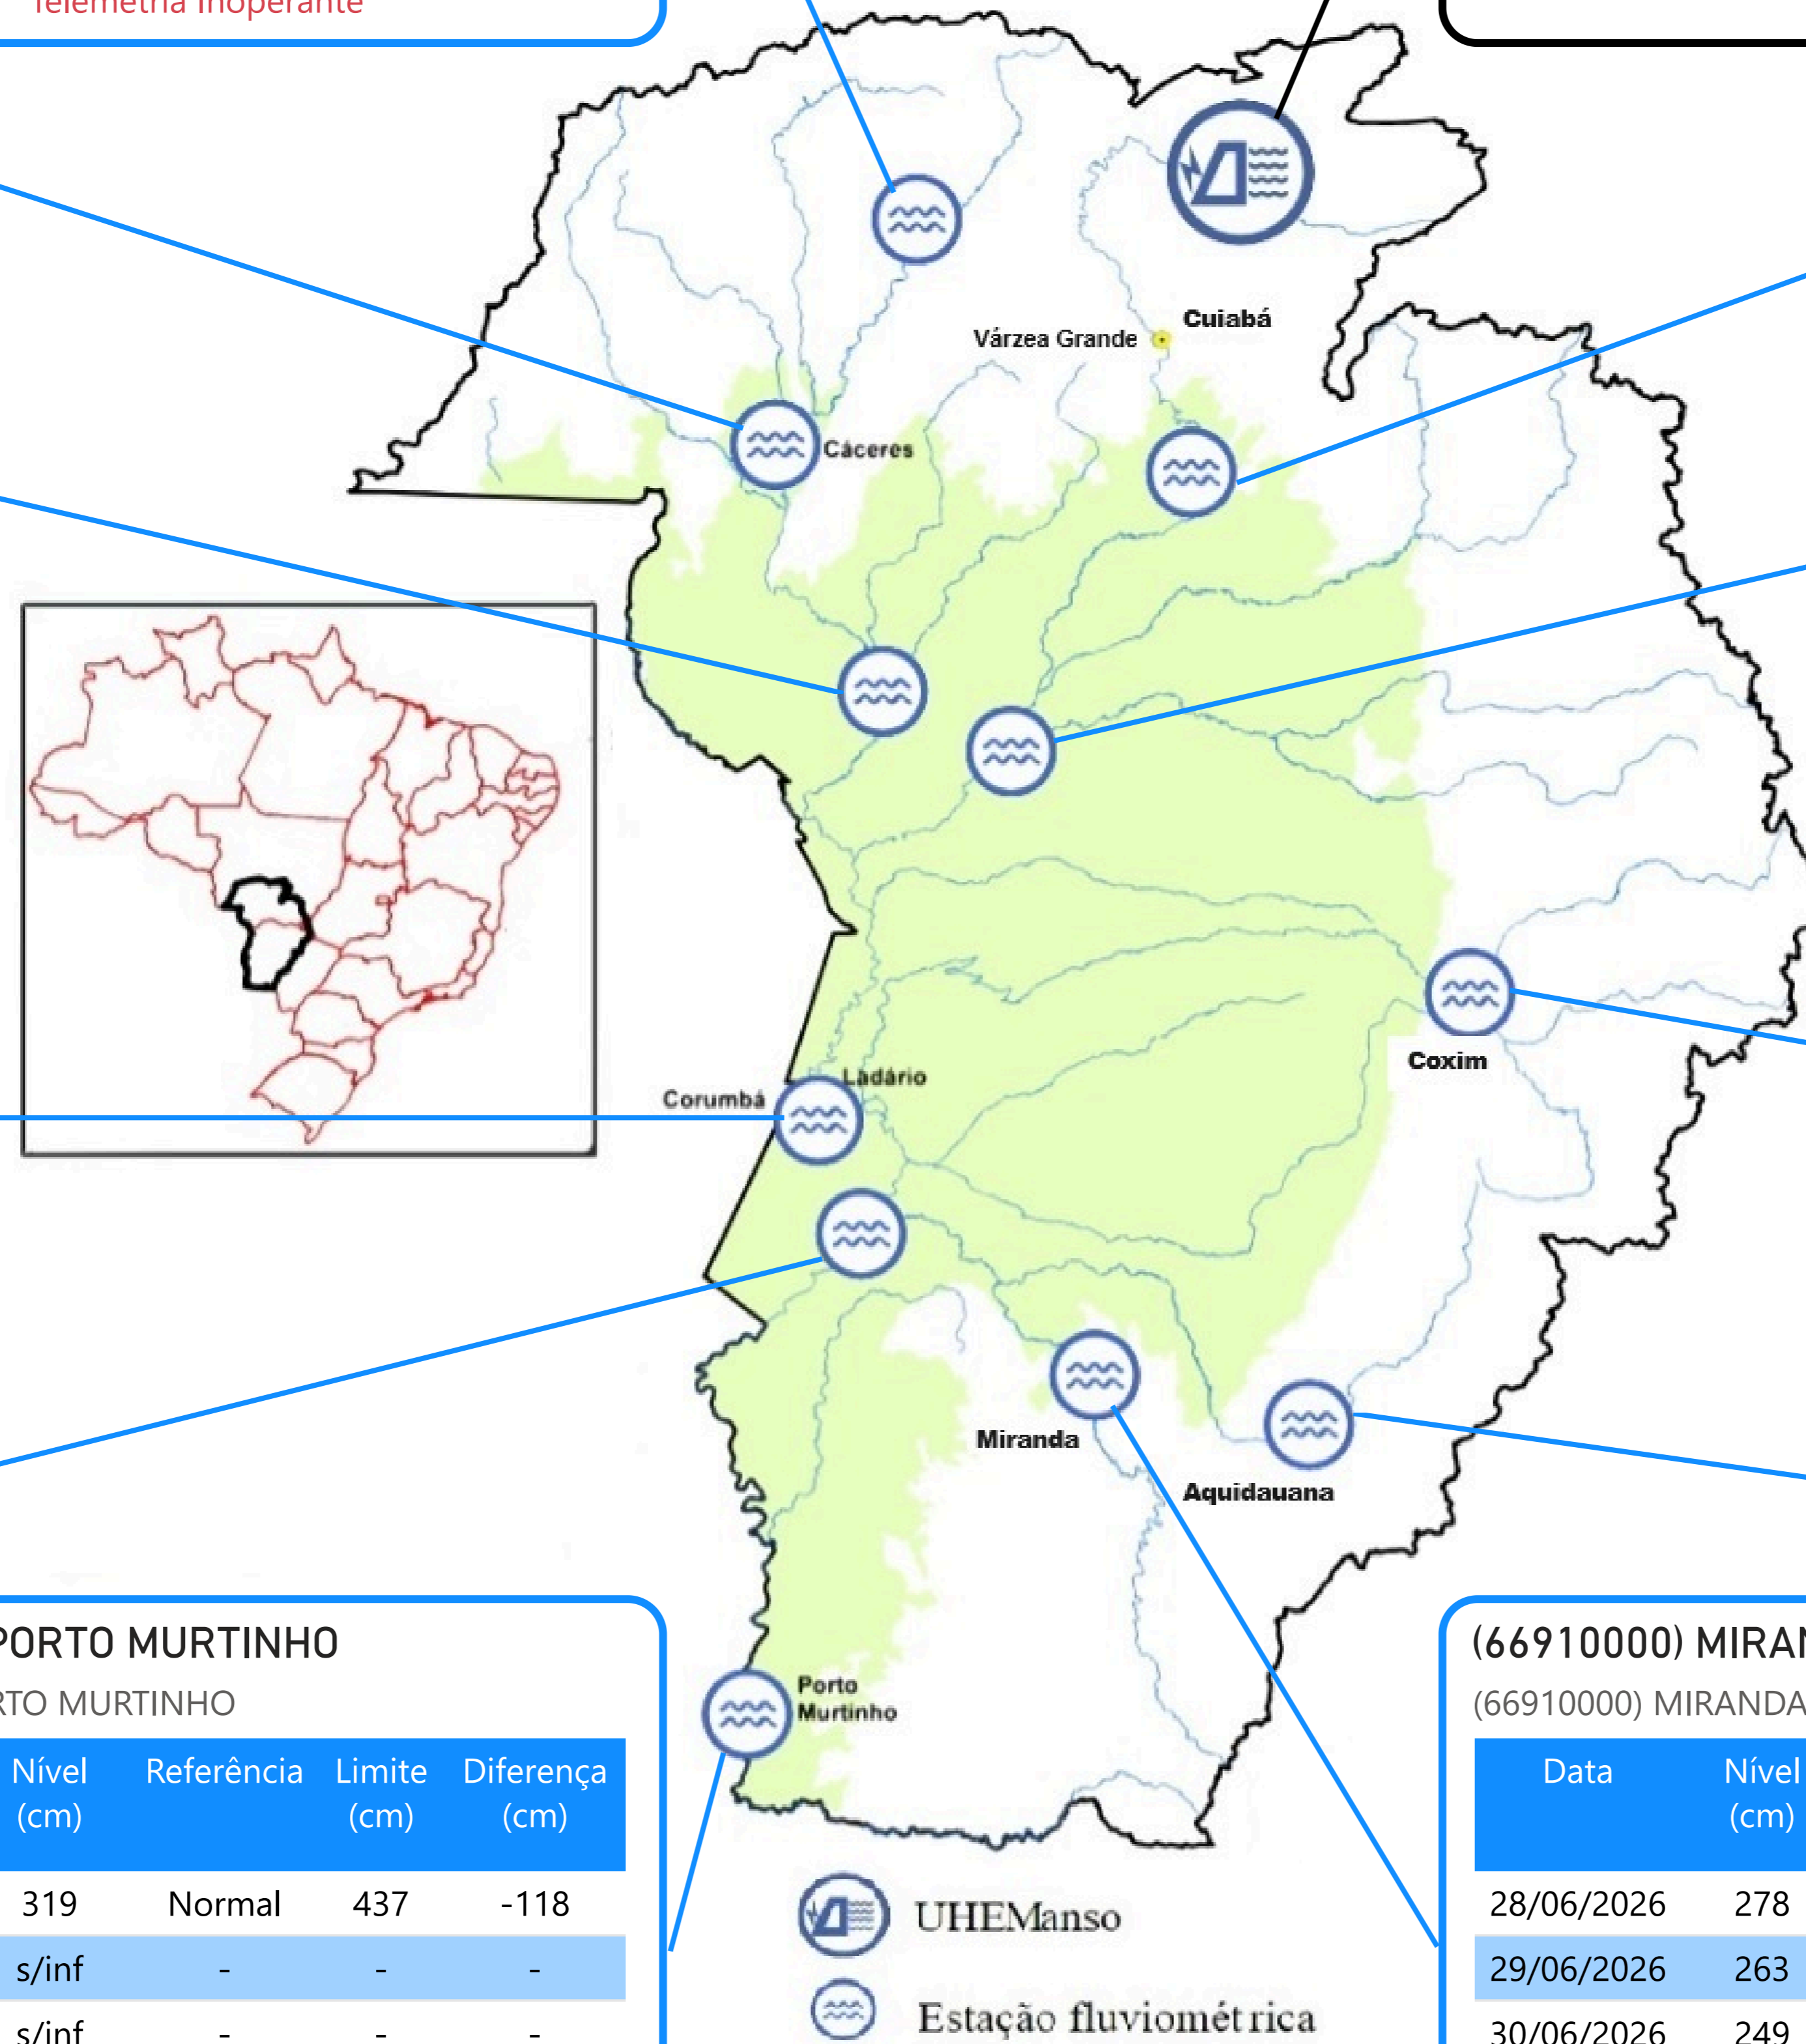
Telemetria inoperante

Cuiabá
Várzea Grande
Cáceres
Coxim
Ladário
Corumbá
Miranda
Aquidauana
Porto Murtinho

PORTO MURTINHO
RTO MURTINHO

| Nível (cm) | Referência | Limite (cm) | Diferença (cm) |
|---|---|---|---|
| 319 | Normal | 437 | -118 |
| s/inf | - | - | - |
| s/inf | - | - | - |

UHEManso
Estação fluviométrica

(66910000) MIRAN
(66910000) MIRANDA

| Data | Nível (cm) |
|---|---|
| 28/06/2026 | 278 |
| 29/06/2026 | 263 |
| 30/06/2026 | 249 |